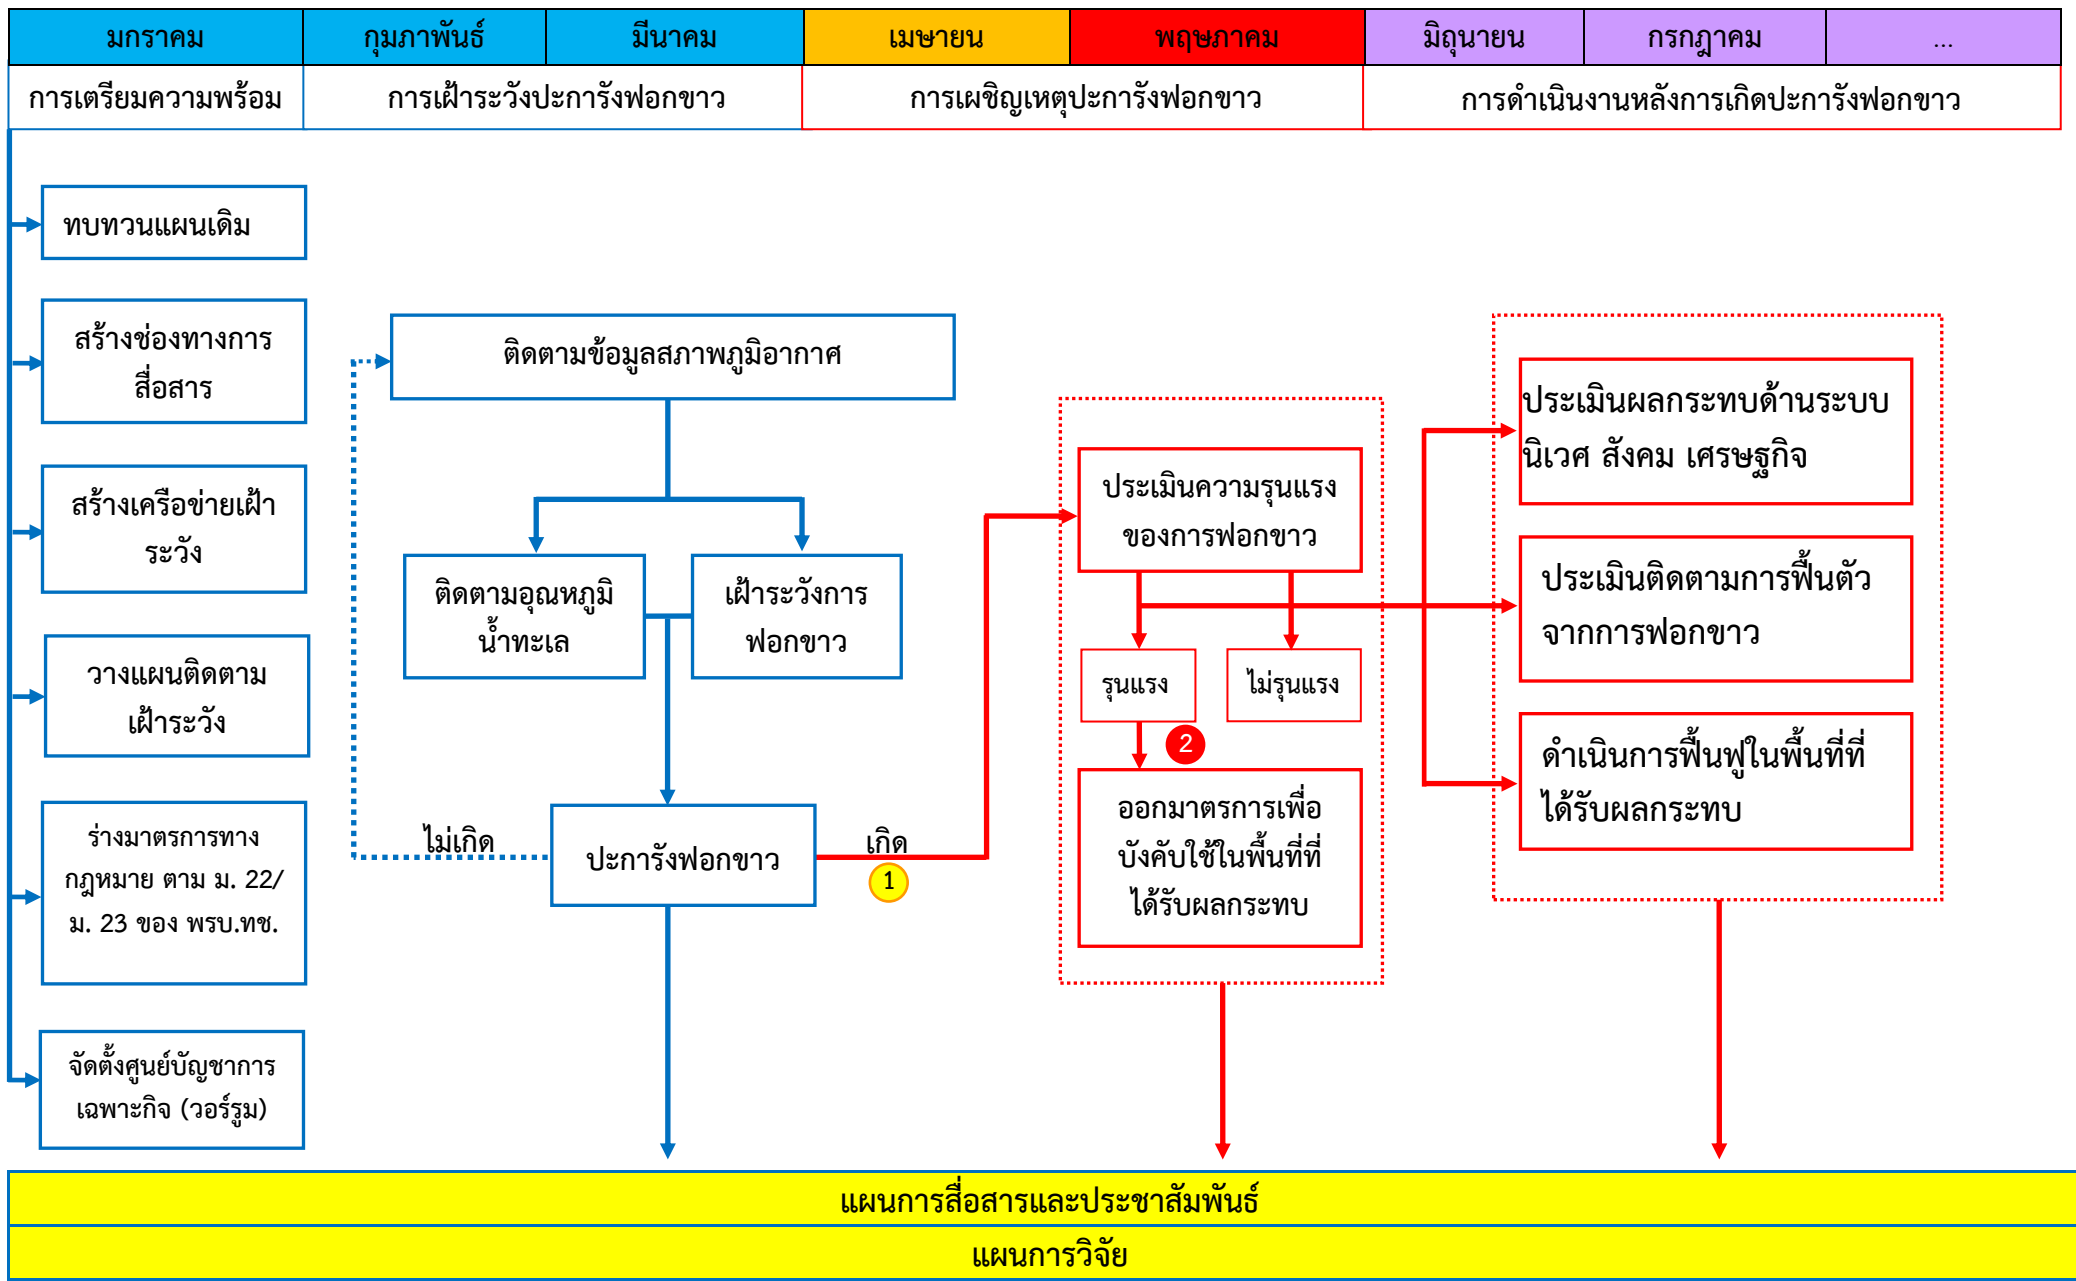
| มกราคม | กุมภาพันธ์ | มีนาคม | เมษายน | พฤษภาคม | มิถุนายน | กรกฎาคม | ... |
|---|---|---|---|---|---|---|---|
| การเตรียมความพร้อม | การเฝ้าระวังปะการังฟอกขาว | | การเผชิญเหตุปะการังฟอกขาว | | การดำเนินงานหลังการเกิดปะการังฟอกขาว | | |

ทบทวนแผนเดิม

สร้างช่องทางการสื่อสาร

สร้างเครือข่ายเฝ้าระวัง

วางแผนติดตามเฝ้าระวัง

ร่างมาตรการทางกฎหมาย ตาม ม. 22/ ม. 23 ของ พรบ.ทช.

จัดตั้งศูนย์บัญชาการเฉพาะกิจ (วอร์รูม)

ติดตามข้อมูลสภาพภูมิอากาศ

ติดตามอุณหภูมิน้ำทะเล

เฝ้าระวังการฟอกขาว

ไม่เกิด

ปะการังฟอกขาว

เกิด

1

ประเมินความรุนแรงของการฟอกขาว

รุนแรง

ไม่รุนแรง

2

ออกมาตรการเพื่อบังคับใช้ในพื้นที่ที่ได้รับผลกระทบ

ประเมินผลกระทบด้านระบบนิเวศ สังคม เศรษฐกิจ

ประเมินติดตามการฟื้นตัวจากการฟอกขาว

ดำเนินการฟื้นฟูในพื้นที่ที่ได้รับผลกระทบ

แผนการสื่อสารและประชาสัมพันธ์

แผนการวิจัย